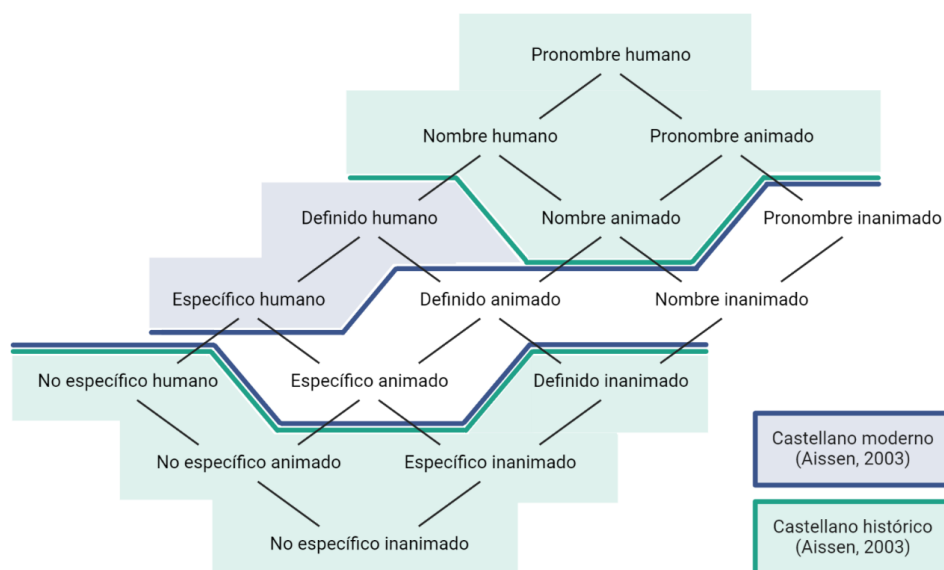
Pronombre humano

Nombre humano
Pronombre animado

Definido humano
Nombre animado
Pronombre inanimado

Específico humano
Definido animado
Nombre inanimado

No específico humano
Específico animado
Definido inanimado

No específico animado
Específico inanimado

No específico inanimado

Castellano moderno (Aissen, 2003)

Castellano histórico (Aissen, 2003)